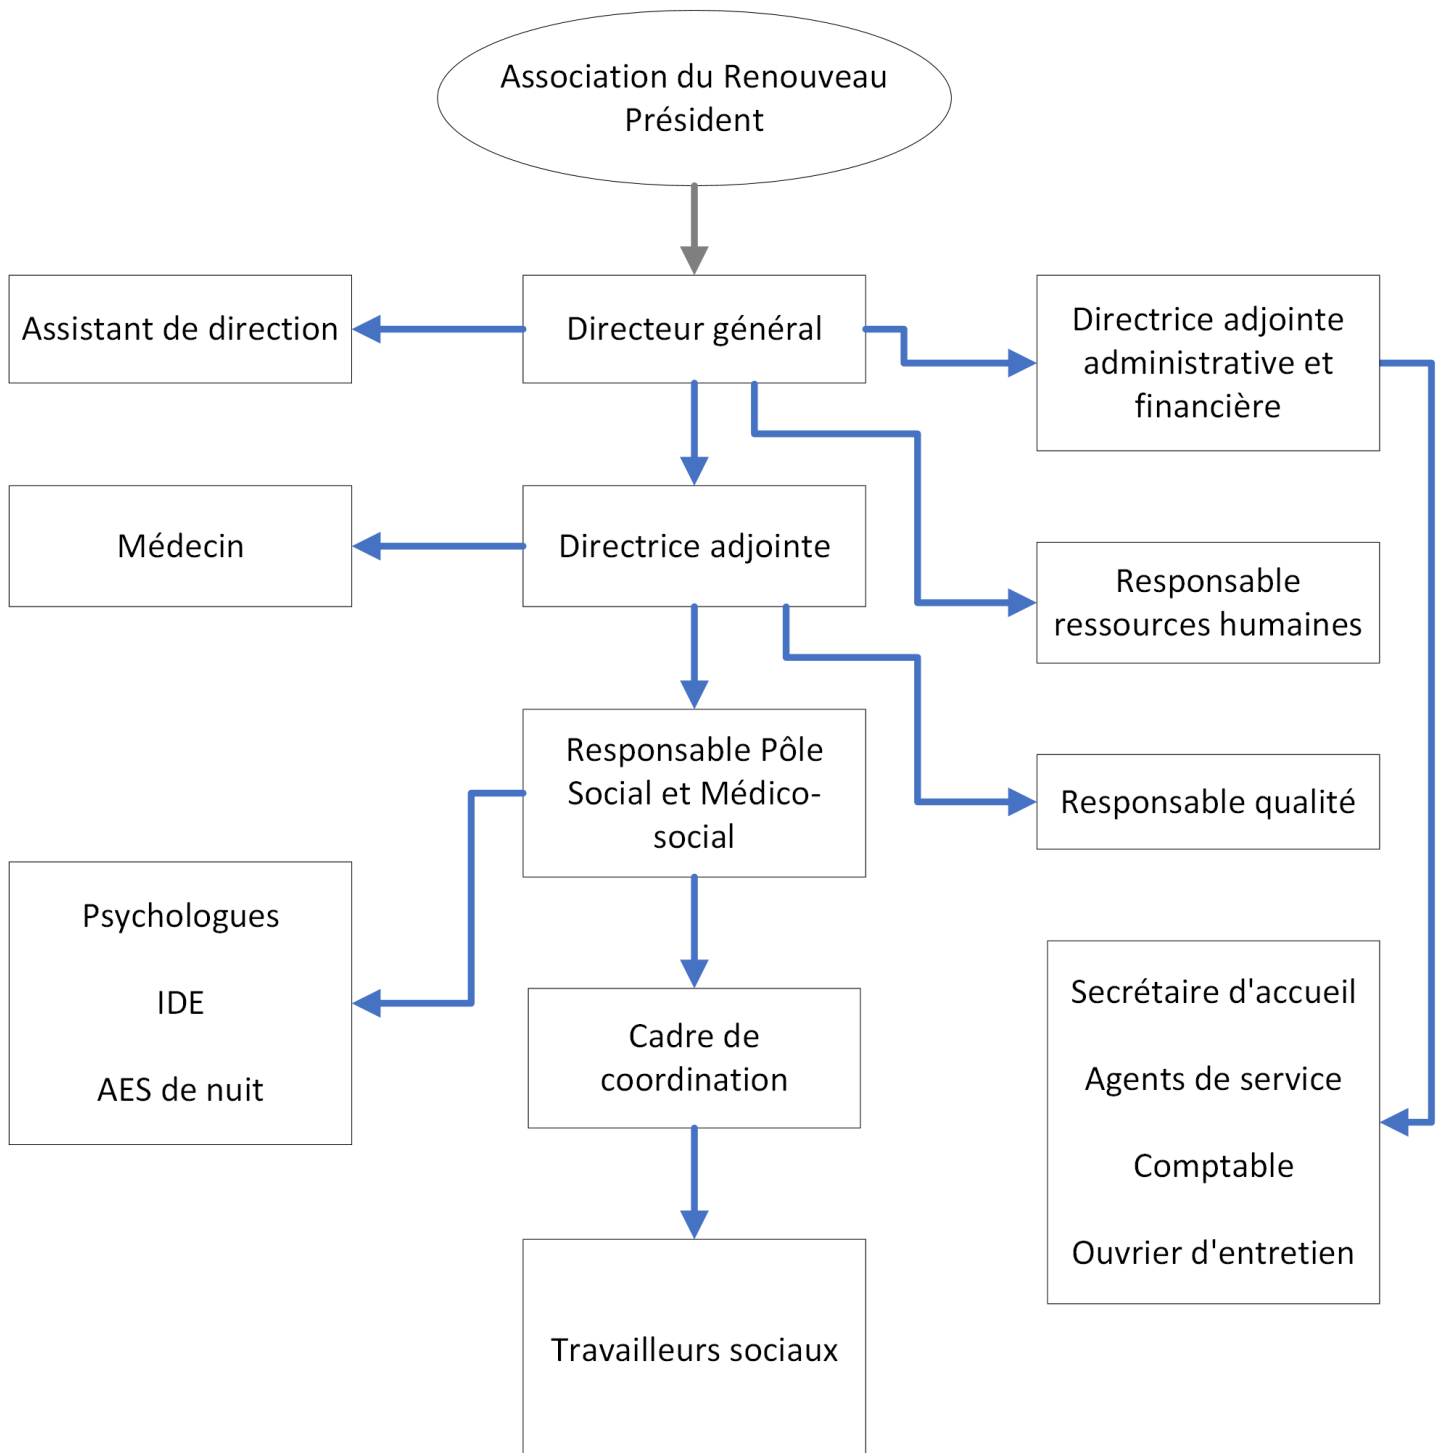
Association du Renouveau
Président

Assistant de direction

Directeur général

Directrice adjointe administrative et financière

Médecin

Directrice adjointe

Responsable ressources humaines

Responsable Pôle Social et Médico-social

Responsable qualité

Psychologues

IDE

AES de nuit

Cadre de coordination

Secrétaire d'accueil

Agents de service

Comptable

Ouvrier d'entretien

Travailleurs sociaux